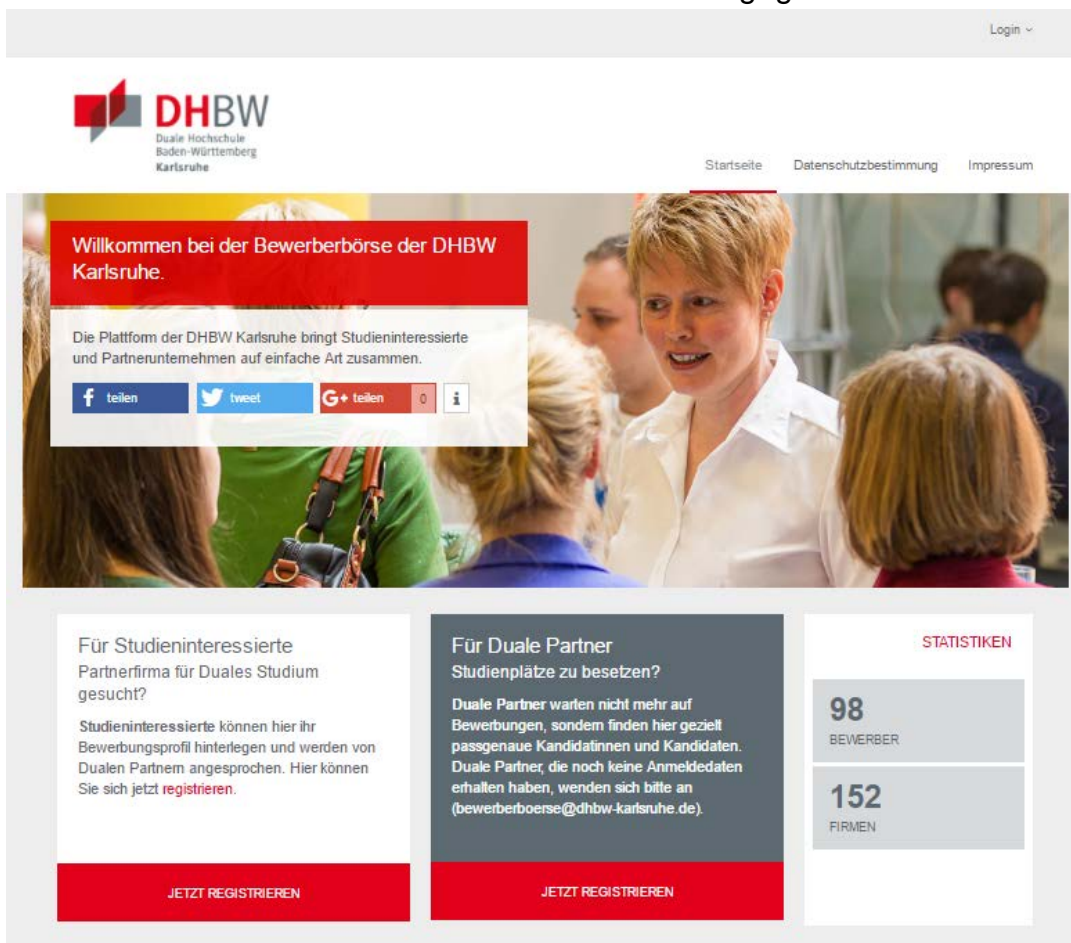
Login

DHBW
Duale Hochschule
Baden-Württemberg
Karlsruhe

Startseite Datenschutzbestimmung Impressum

Willkommen bei der Bewerberbörse der DHBW Karlsruhe.

Die Plattform der DHBW Karlsruhe bringt Studieninteressierte und Partnerunternehmen auf einfache Art zusammen.

teilen tweet teilen 0 i

Für Studieninteressierte
Partnerfirma für Duales Studium gesucht?

Studieninteressierte können hier ihr Bewerbungsprofil hinterlegen und werden von Dualen Partnern angesprochen. Hier können Sie sich jetzt registrieren.

JETZT REGISTRIEREN

Für Duale Partner
Studienplätze zu besetzen?

Duale Partner warten nicht mehr auf Bewerbungen, sondern finden hier gezielt passgenaue Kandidatinnen und Kandidaten. Duale Partner, die noch keine Anmeldedaten erhalten haben, wenden sich bitte an (bewerberboerse@dhbw-karlsruhe.de).

JETZT REGISTRIEREN

STATISTIKEN

98
BEWERBER

152
FIRMEN